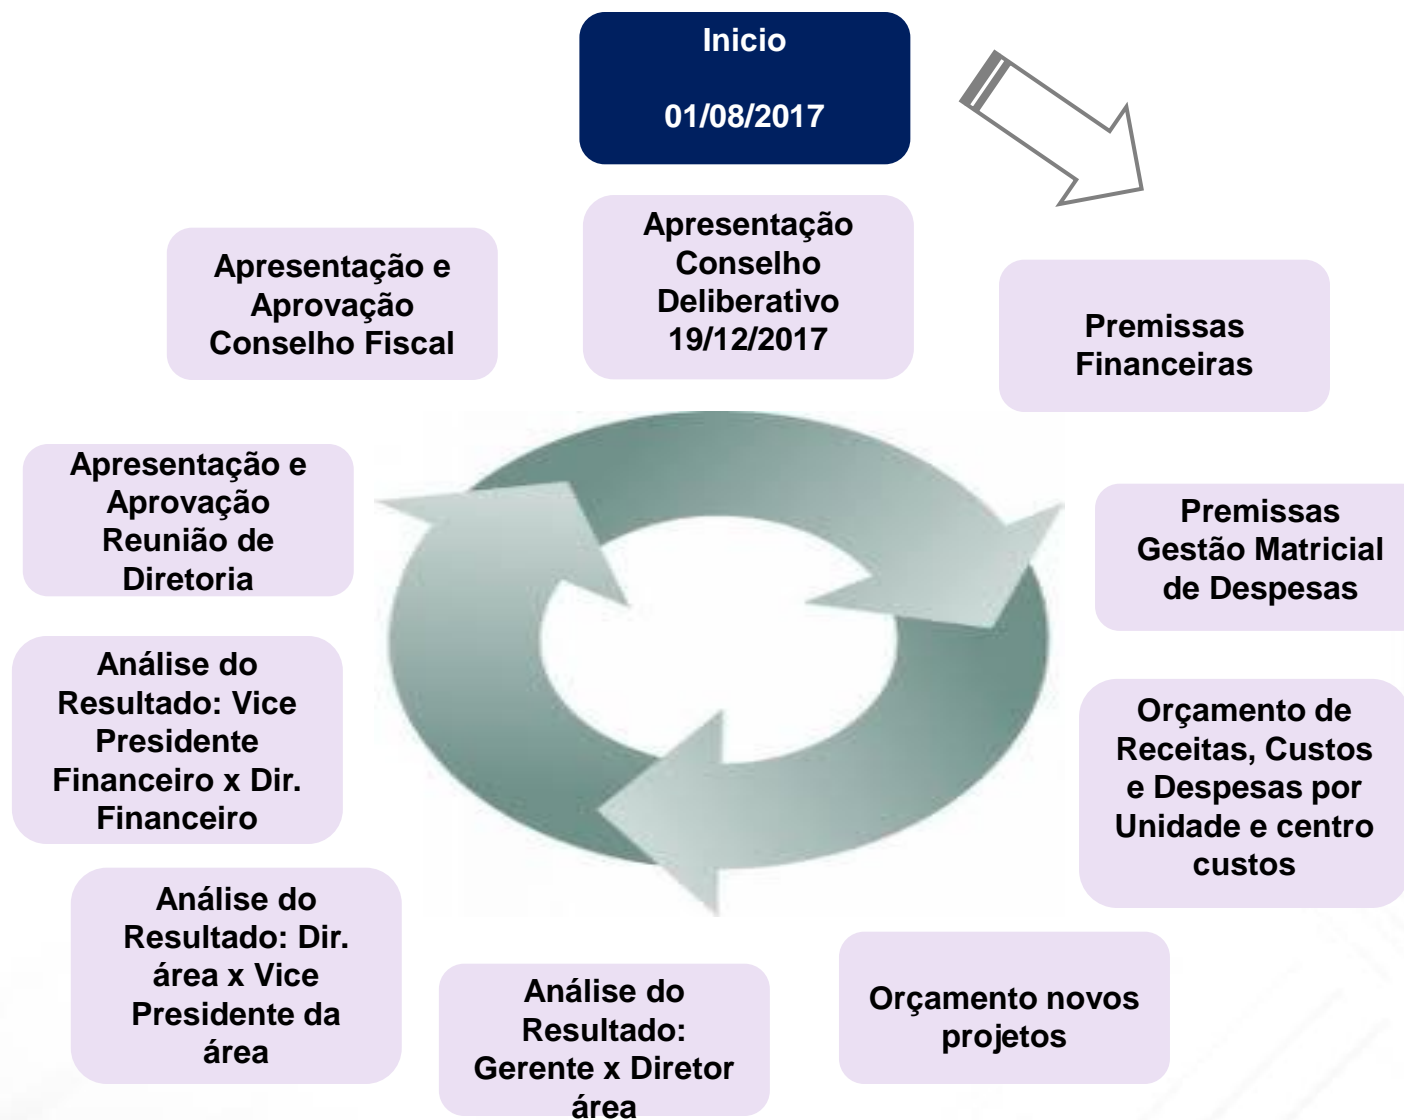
Inicio

01/08/2017

Premissas Financeiras

Premissas Gestão Matricial de Despesas

Orçamento de Receitas, Custos e Despesas por Unidade e centro custos

Orçamento novos projetos

Análise do Resultado: Gerente x Diretor área

Análise do Resultado: Dir. área x Vice Presidente da área

Análise do Resultado: Vice Presidente Financeiro x Dir. Financeiro

Apresentação e Aprovação Reunião de Diretoria

Apresentação e Aprovação Conselho Fiscal

Apresentação Conselho Deliberativo 19/12/2017